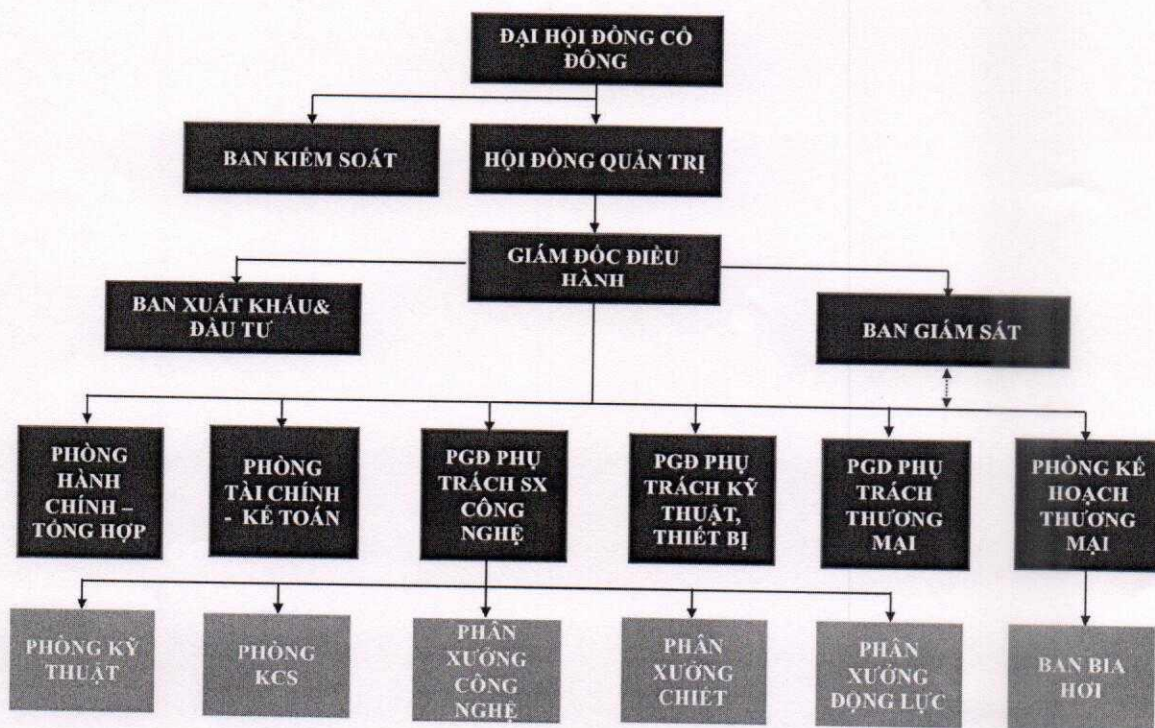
ĐẠI HỘI ĐỒNG CỔ ĐÔNG

BAN KIỂM SOÁT

HỘI ĐỒNG QUẢN TRỊ

GIÁM ĐỐC ĐIỀU HÀNH

BAN XUẤT KHẨU& ĐẦU TƯ

BAN GIÁM SÁT

PHÒNG HÀNH CHÍNH – TỔNG HỢP

PHÒNG TÀI CHÍNH - KẾ TOÁN

PGĐ PHỤ TRÁCH SX CÔNG NGHỆ

PGĐ PHỤ TRÁCH KỸ THUẬT, THIẾT BỊ

PGĐ PHỤ TRÁCH THƯƠNG MẠI

PHÒNG KẾ HOẠCH THƯƠNG MẠI

PHÒNG KỸ THUẬT

PHÒNG KCS

PHÂN XƯỞNG CÔNG NGHỆ

PHÂN XƯỞNG CHIẾT

PHÂN XƯỞNG ĐỘNG LỰC

BAN BIA HƠI